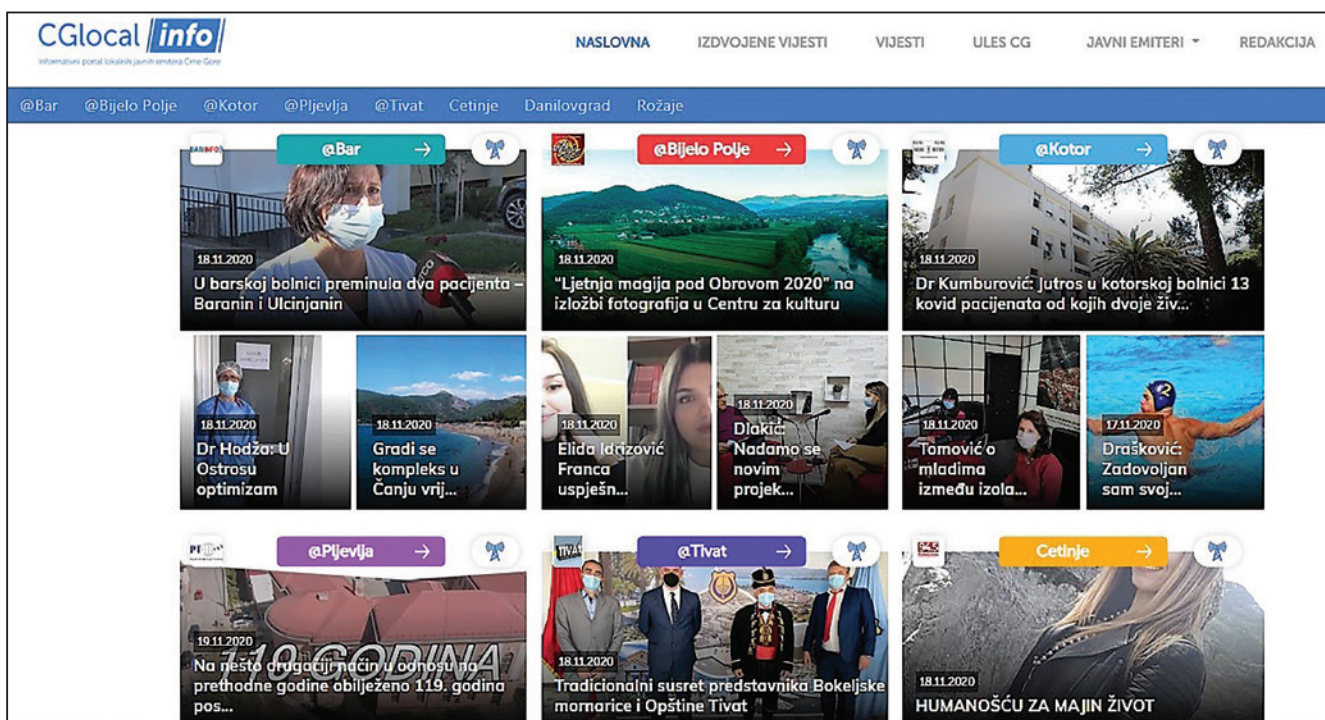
CGlocal info
Informativni portal lokalnih javnih emitera Crne Gore

NASLOVNA IZDVOJENE VIJESTI VIJESTI ULES CG JAVNI EMITERI REDAKCIJA

@Bar @Bijelo Polje @Kotor @Pljevlja @Tivat Cetinje Danilovgrad Rožaje

@Bar →

18.11.2020
U barskoj bolnici preminula dva pacijenta – Baranin i Ulcinjanin

@Bijelo Polje →

18.11.2020
"Ljetnja magija pod Obrovom 2020" na izložbi fotografija u Centru za kulturu

@Kotor →

18.11.2020
Dr Kumburović: Jutros u kotorskoj bolnici 13 kovid pacijenata od kojih dvoje živ...

18.11.2020
Dr Hodža: U Ostrosu optimizam

18.11.2020
Gradi se kompleks u Čanju vrij...

18.11.2020
Elida Idrizović Franca uspješn...

18.11.2020
Dlakić: Nadamo se novim projek...

18.11.2020
Tomović o mladima između izola...

17.11.2020
Drašković: Zadovoljan sam svoj...

@Pljevlja →

19.11.2020
Na nešto drugačiji način u odnosu na prethodne godine obilježeno 119. godina pos...

@Tivat →

18.11.2020
Tradicionalni susret predstavnika Bokeljske mornarice i Opštine Tivat

Cetinje →

18.11.2020
HUMANOŠĆU ZA MAJIN ŽIVOT